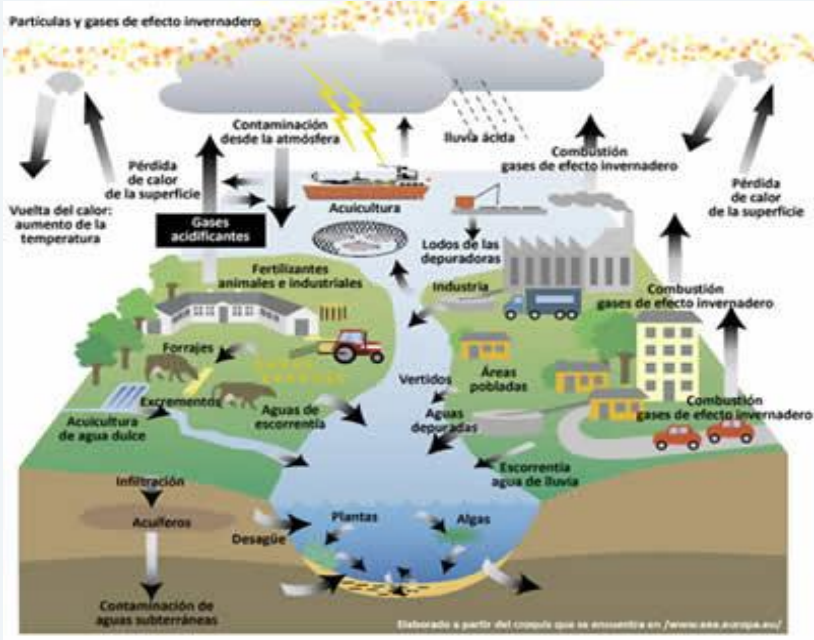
Partículas y gases de efecto invernadero

Contaminación desde la atmósfera

lluvia ácida

Combustión gases de efecto invernadero

Pérdida de calor de la superficie

Pérdida de calor de la superficie

Vuelta del calor: aumento de la temperatura

Acuicultura

Gases acidificantes

Lodos de las depuradoras

Fertilizantes animales e industriales

Industria

Combustión gases de efecto invernadero

Forrajes

Vertidos

Áreas pobladas

Excrementos

Aguas de escorrentía

Aguas depuradas

Combustión gases de efecto invernadero

Acuicultura de agua dulce

Escorrentía agua de lluvia

Infiltración

Acuíferos

Plantas

Algas

Desagüe

Contaminación de aguas subterráneas

Elaborado a partir del croquis que se encuentra en /www.eea.europa.eu/